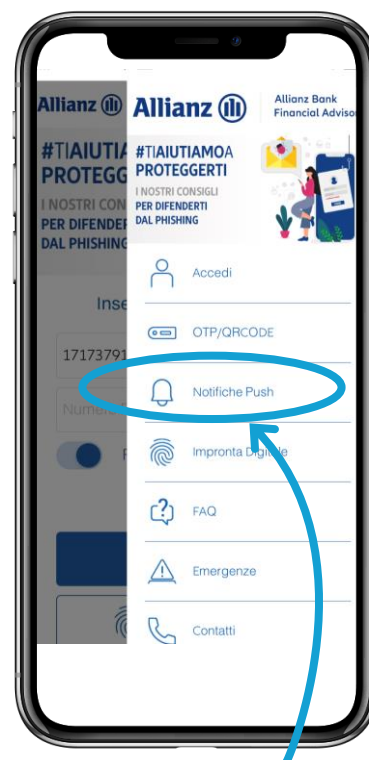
Allianz
#TIAIUTIA
PROTEGG
I NOSTRI CON
PER DIFENDEI
DAL PHISHING

Inse
17173791
Numero

Allianz
Allianz Bank Financial Advisor
#TIAIUTIAMOA PROTEGGERTI
I NOSTRI CONSIGLI
PER DIFENDERTI DAL PHISHING

Accedi
OTP/QRCODE
Notifiche Push
Impronta Digitale
FAQ
Emergenze
Contatti